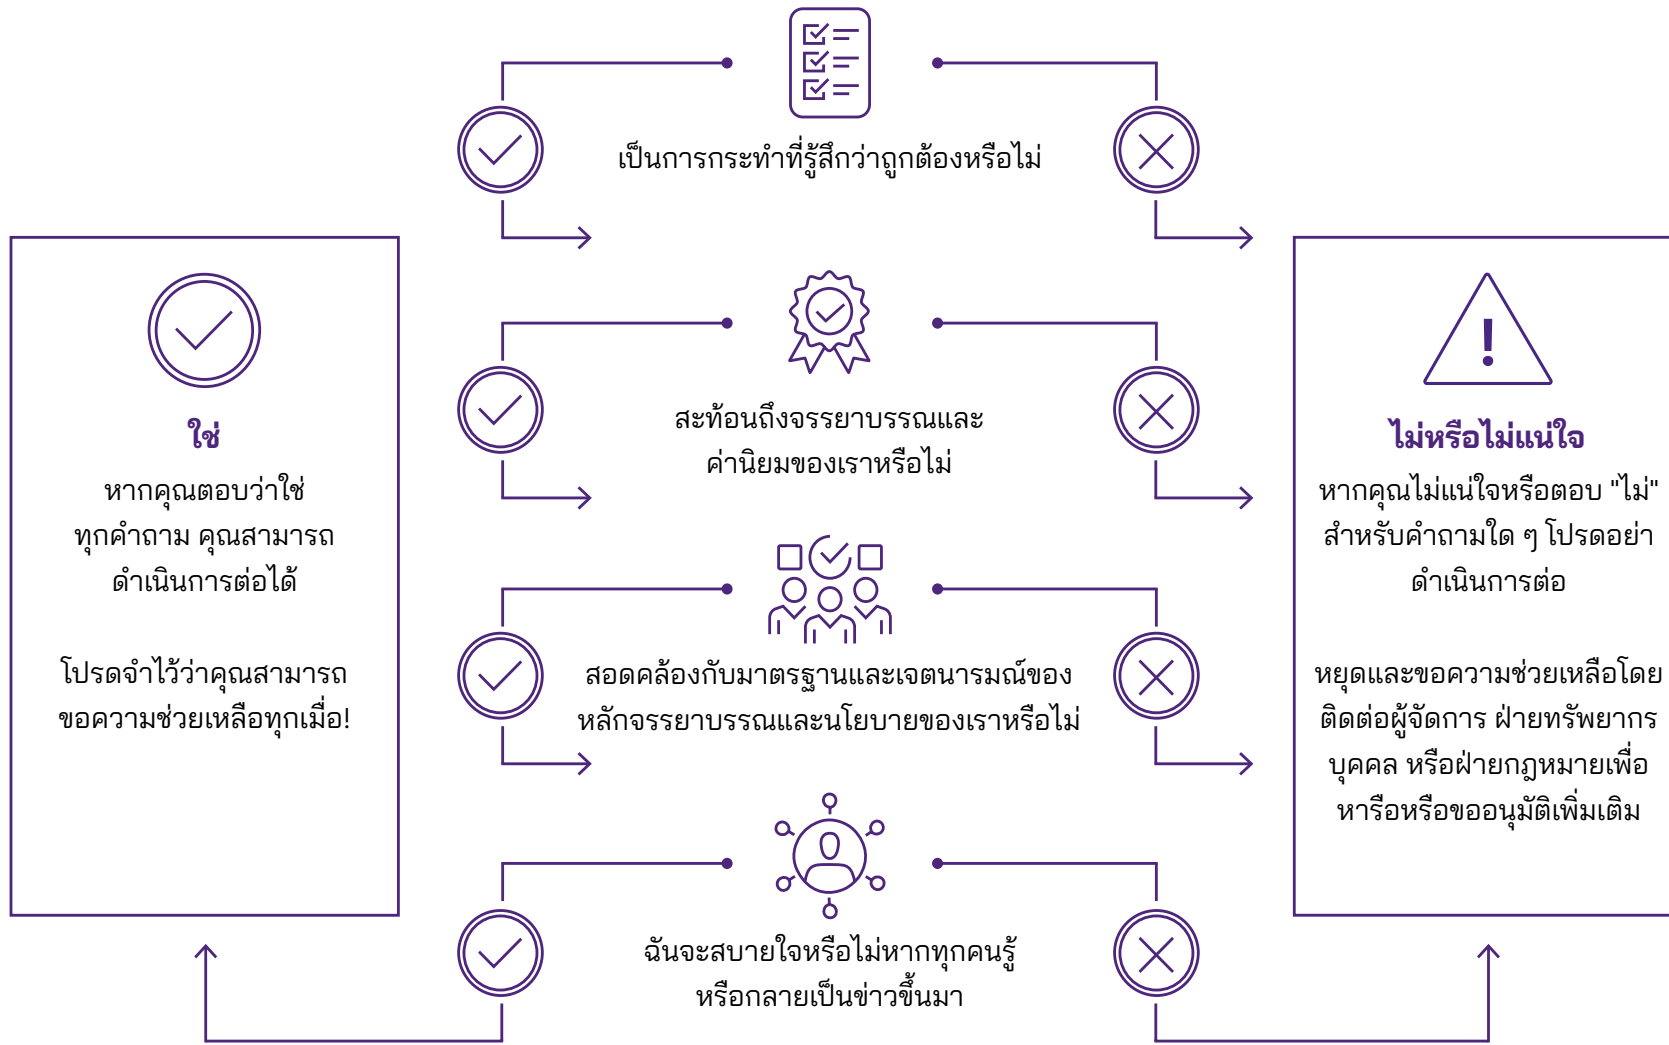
เป็นการกระทำที่รู้สึกว่าถูกต้องหรือไม่

สะท้อนถึงจรรยาบรรณและค่านิยมของเราหรือไม่

สอดคล้องกับมาตรฐานและเจตนารมณ์ของหลักจรรยาบรรณและนโยบายของเราหรือไม่

ฉันจะสบายใจหรือไม่หากทุกคนรู้หรือกลายเป็นข่าวขึ้นมา

ใช่

หากคุณตอบว่าใช่ทุกคำถาม คุณสามารถดำเนินการต่อได้

โปรดจำไว้ว่าคุณสามารถขอความช่วยเหลือทุกเมื่อ!

ไม่หรือไม่แน่ใจ

หากคุณไม่แน่ใจหรือตอบ "ไม่" สำหรับคำถามใด ๆ โปรดอย่าดำเนินการต่อ

หยุดและขอความช่วยเหลือโดยติดต่อผู้จัดการ ฝ่ายทรัพยากรบุคคล หรือฝ่ายกฎหมายเพื่อหารือหรือขออนุมัติเพิ่มเติม